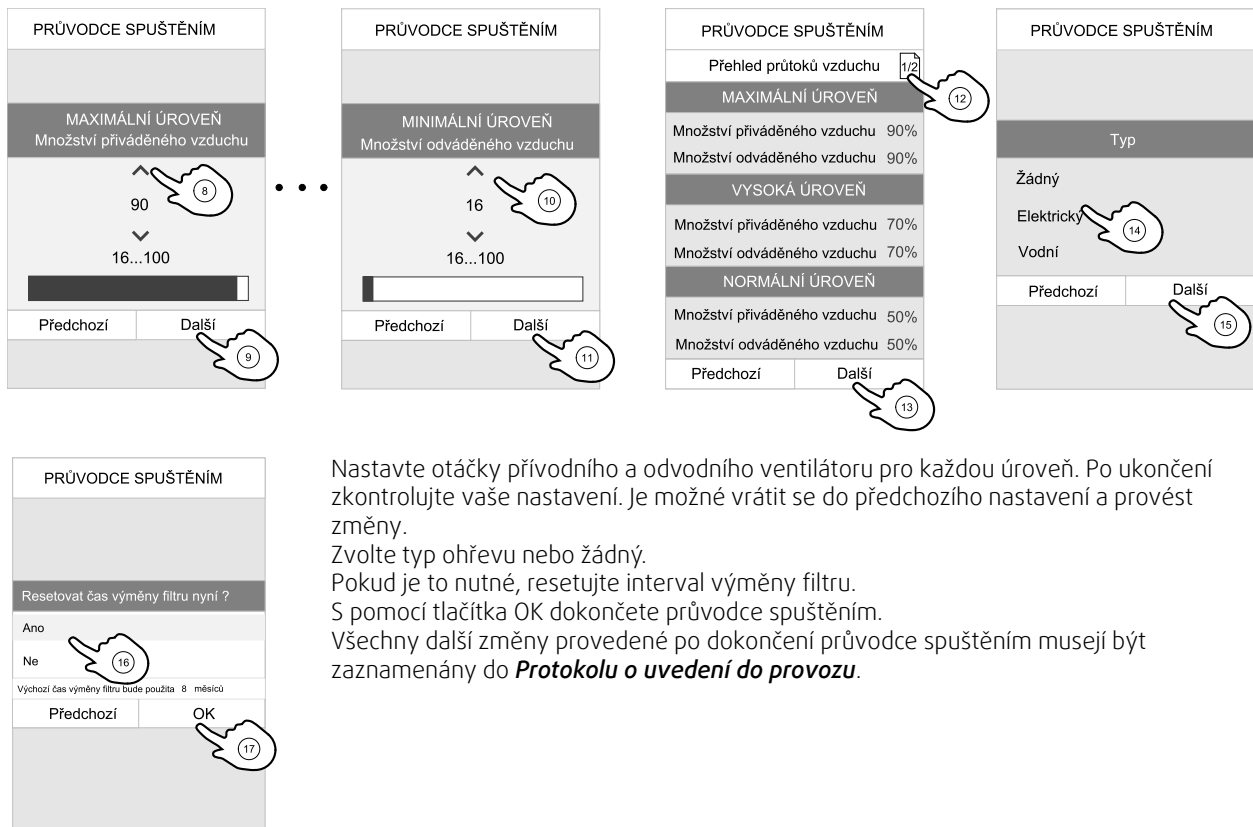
PRŮVODCE SPUŠTĚNÍM

MAXIMÁLNÍ ÚROVEŇ
Množství přiváděného vzduchu

8

90

16...100

Předchozí | Další

9

PRŮVODCE SPUŠTĚNÍM

MINIMÁLNÍ ÚROVEŇ
Množství odváděného vzduchu

10

16

16...100

Předchozí | Další

11

PRŮVODCE SPUŠTĚNÍM

Přehled průtoků vzduchu 1/2

12

MAXIMÁLNÍ ÚROVEŇ
Množství přiváděného vzduchu 90%
Množství odváděného vzduchu 90%

VYSOKÁ ÚROVEŇ
Množství přiváděného vzduchu 70%
Množství odváděného vzduchu 70%

NORMÁLNÍ ÚROVEŇ
Množství přiváděného vzduchu 50%
Množství odváděného vzduchu 50%

Předchozí | Další

13

PRŮVODCE SPUŠTĚNÍM

Typ

Žádný
Elektrický
Vodní

14

Předchozí | Další

15

PRŮVODCE SPUŠTĚNÍM

Resetovat čas výměny filtru nyní ?

Ano
Ne

16

Výchozí čas výměny filtru bude použita 8 měsíců

Předchozí | OK

17

Nastavte otáčky přívodního a odvodního ventilátoru pro každou úroveň. Po ukončení zkontrolujte vaše nastavení. Je možné vrátit se do předchozího nastavení a provést změny.
Zvolte typ ohřevu nebo žádný.
Pokud je to nutné, resetujte interval výměny filtru.
S pomocí tlačítka OK dokončete průvodce spuštěním.
Všechny další změny provedené po dokončení průvodce spuštěním musejí být zaznamenány do *Protokolu o uvedení do provozu*.